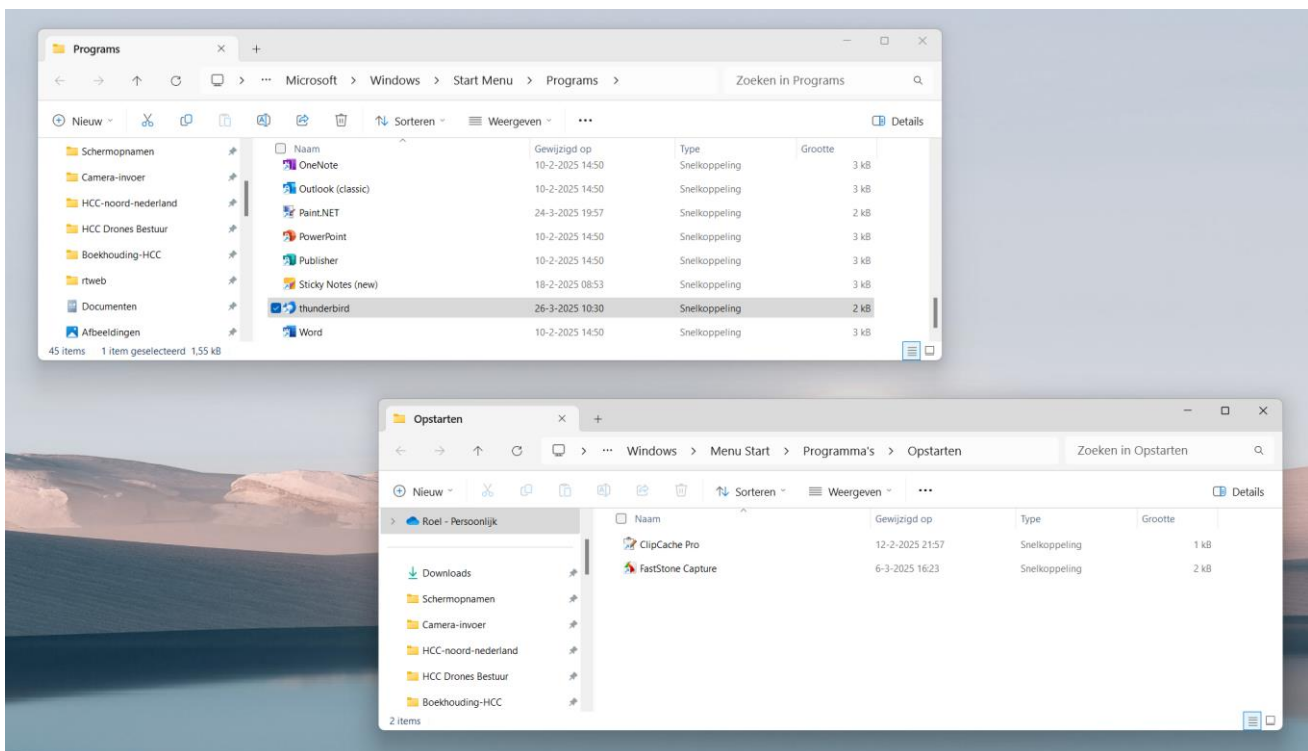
Programs × +

← → ↑ C ··· Microsoft > Windows > Start Menu > Programs > Zoeken in Programs

Nieuw Sorteren Weergeven ··· Details

Schermopnamen
Camera-invoer
HCC-noord-nederland
HCC Drones Bestuur
Boekhouding-HCC
rtweb
Documenten
Afbeeldingen

| Naam | Gewijzigd op | Type | Grootte |
|---|---|---|---|
| OneNote | 10-2-2025 14:50 | Snelkoppeling | 3 kB |
| Outlook (classic) | 10-2-2025 14:50 | Snelkoppeling | 3 kB |
| Paint.NET | 24-3-2025 19:57 | Snelkoppeling | 2 kB |
| PowerPoint | 10-2-2025 14:50 | Snelkoppeling | 3 kB |
| Publisher | 10-2-2025 14:50 | Snelkoppeling | 3 kB |
| Sticky Notes (new) | 18-2-2025 08:53 | Snelkoppeling | 3 kB |
| thunderbird | 26-3-2025 10:30 | Snelkoppeling | 2 kB |
| Word | 10-2-2025 14:50 | Snelkoppeling | 3 kB |

45 items 1 item geselecteerd 1,55 kB

Opstarten × +

← → ↑ C ··· Windows > Menu Start > Programma's > Opstarten Zoeken in Opstarten

Nieuw Sorteren Weergeven ··· Details

Roel - Persoonlijk
Downloads
Schermopnamen
Camera-invoer
HCC-noord-nederland
HCC Drones Bestuur
Boekhouding-HCC

| Naam | Gewijzigd op | Type | Grootte |
|---|---|---|---|
| ClipCache Pro | 12-2-2025 21:57 | Snelkoppeling | 1 kB |
| FastStone Capture | 6-3-2025 16:23 | Snelkoppeling | 2 kB |

2 items